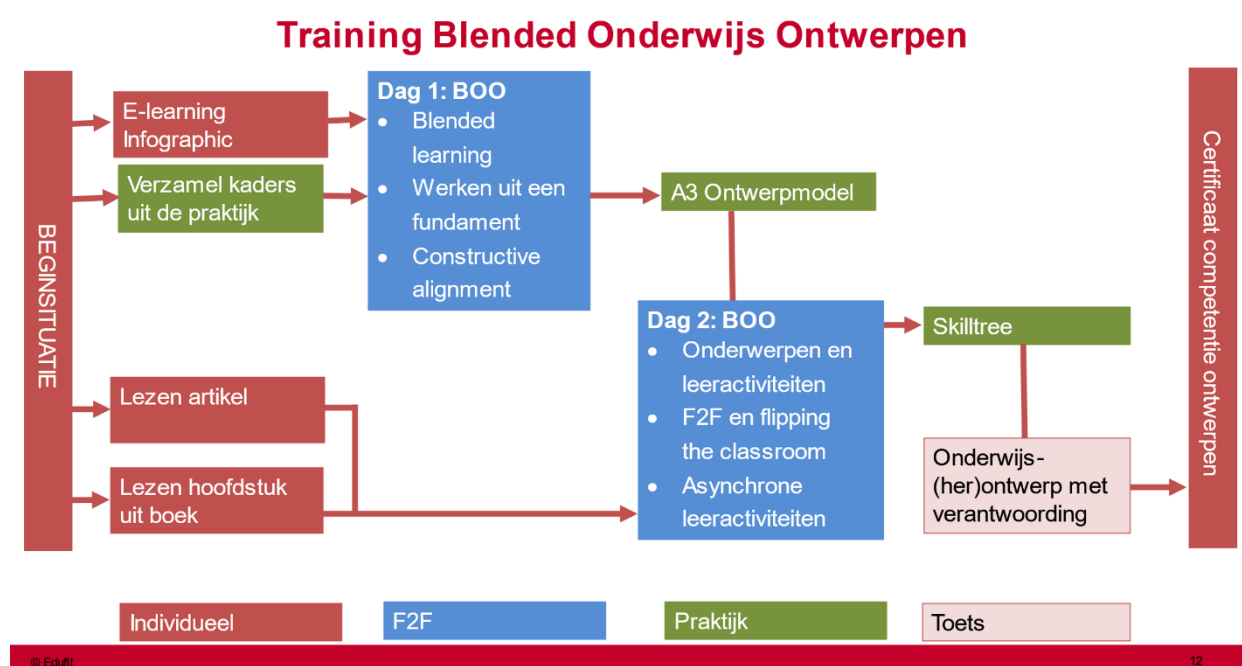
Training Blended Onderwijs Ontwerpen

BEGINSITUATIE

E-learning
Infographic

Verzamel kaders uit de praktijk

Dag 1: BOO
- Blended learning
- Werken uit een fundament
- Constructive alignment

A3 Ontwerpmodel

Dag 2: BOO
- Onderwerpen en leeractiviteiten
- F2F en flipping the classroom
- Asynchrone leeractiviteiten

Skilltree

Lezen artikel

Lezen hoofdstuk uit boek

Onderwijs-(her)ontwerp met verantwoording

Certificaat competentie ontwerpen

Individueel

F2F

Praktijk

Toets

© Edufit

12